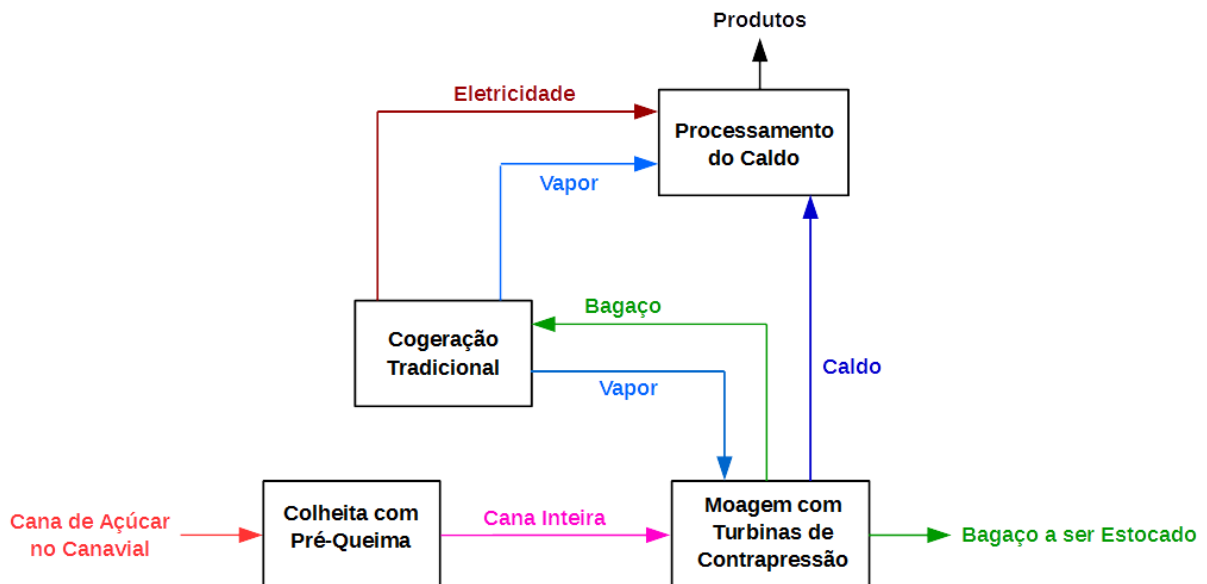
Produtos

Eletricidade

Processamento do Caldo

Vapor

Bagaço

Cogeração Tradicional

Caldo

Vapor

Cana de Açúcar no Canavial

Colheita com Pré-Queima

Cana Inteira

Moagem com Turbinas de Contrapressão

Bagaço a ser Estocado